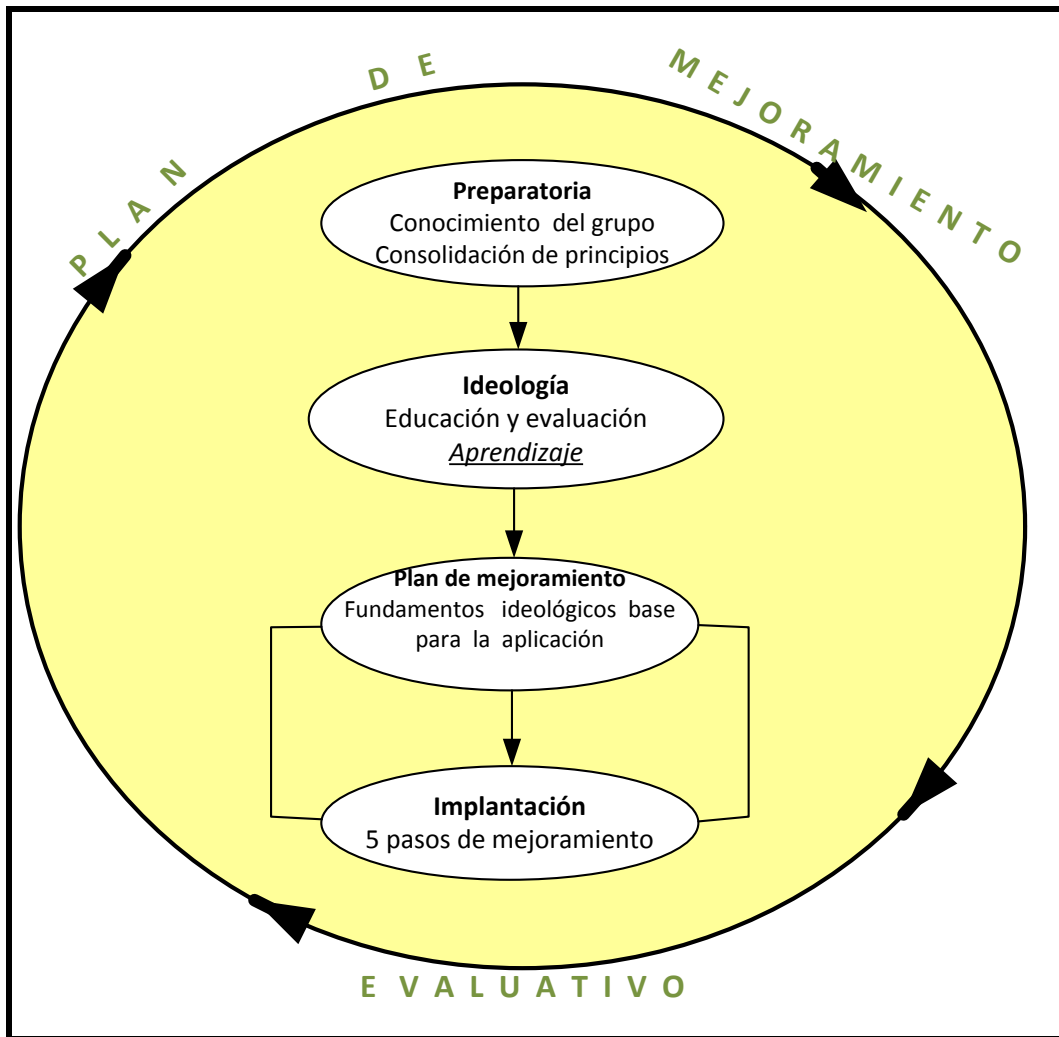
P L A N D E M E J O R A M I E N T O

Preparatoria
Conocimiento del grupo
Consolidación de principios

Ideología
Educación y evaluación
Aprendizaje

Plan de mejoramiento
Fundamentos ideológicos base para la aplicación

Implantación
5 pasos de mejoramiento

E V A L U A T I V O